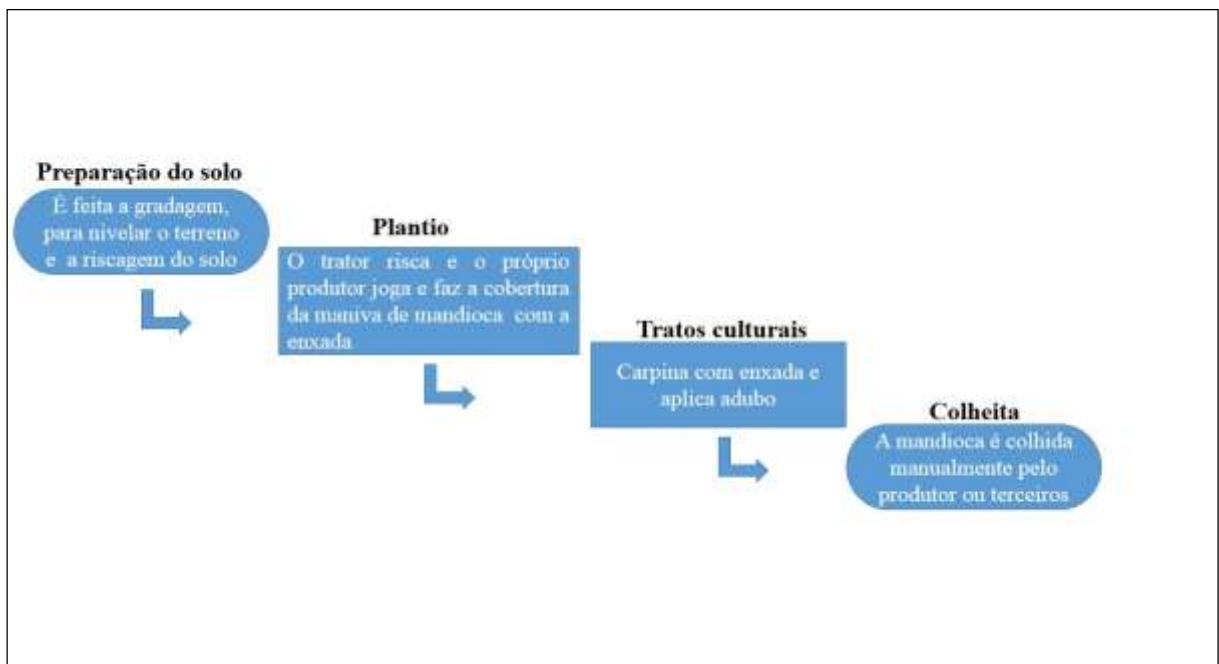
Preparação do solo

É feita a gradagem, para nivelar o terreno e a riscagem do solo

Plantio

O trator risca e o próprio produtor joga e faz a cobertura da maniva de mandioca com a enxada

Tratos culturais

Carpina com enxada e aplica adubo

Colheita

A mandioca é colhida manualmente pelo produtor ou terceiros